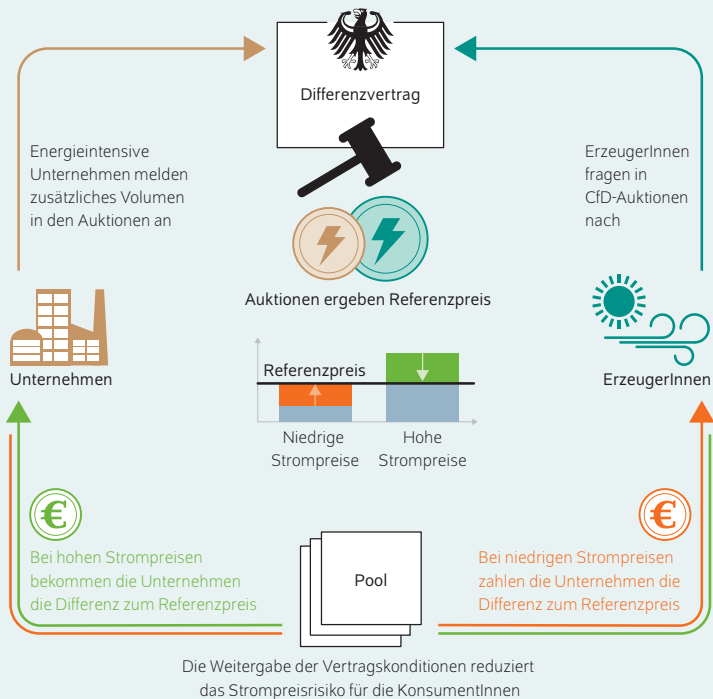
Differenzvertrag

Energieintensive Unternehmen melden zusätzliches Volumen in den Auktionen an

ErzeugerInnen fragen in CfD-Auktionen nach

Auktionen ergeben Referenzpreis

Unternehmen

ErzeugerInnen

Referenzpreis

Niedrige Strompreise

Hohe Strompreise

€

Bei hohen Strompreisen bekommen die Unternehmen die Differenz zum Referenzpreis

Pool

€

Bei niedrigen Strompreisen zahlen die Unternehmen die Differenz zum Referenzpreis

Die Weitergabe der Vertragskonditionen reduziert das Strompreisrisiko für die KonsumentInnen